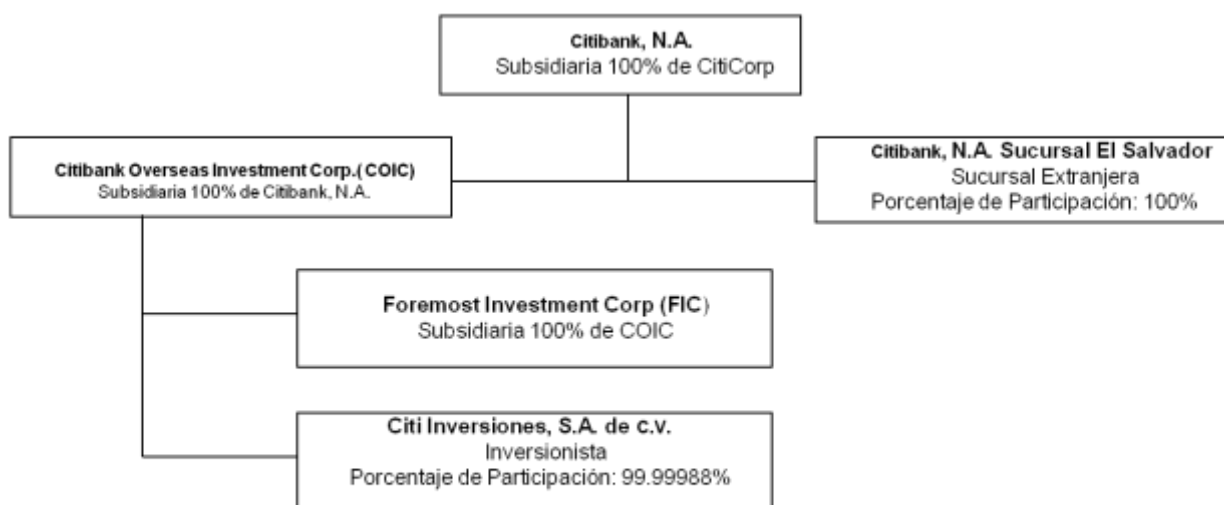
Citibank, N.A.
Subsidiaria 100% de CitiCorp

Citibank Overseas Investment Corp.( COIC)
Subsidiaria 100% de Citibank, N.A.

Citibank, N.A. Sucursal El Salvador
Sucursal Extranjera
Porcentaje de Participación: 100%

Foremost Investment Corp (FIC)
Subsidiaria 100% de COIC

Citi Inversiones, S.A. de C.V.
Inversionista
Porcentaje de Participación: 99.99988%